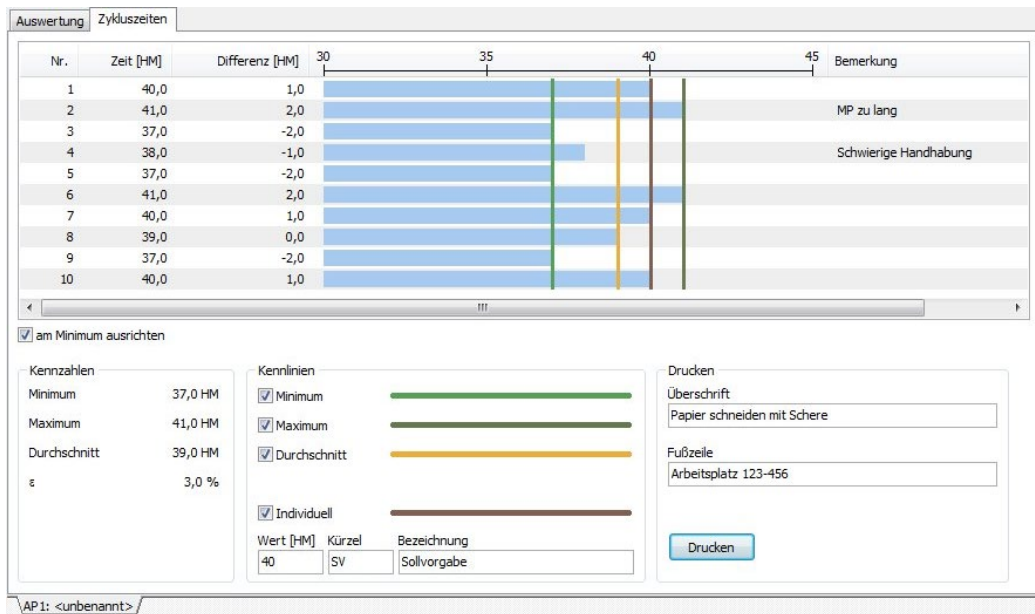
Auswertung | Zykluszeiten

| Nr. | Zeit [HM] | Differenz [HM] | 30 35 40 45 | Bemerkung |
|---|---|---|---|---|
| 1 | 40,0 | 1,0 | | |
| 2 | 41,0 | 2,0 | | MP zu lang |
| 3 | 37,0 | -2,0 | | |
| 4 | 38,0 | -1,0 | | Schwierige Handhabung |
| 5 | 37,0 | -2,0 | | |
| 6 | 41,0 | 2,0 | | |
| 7 | 40,0 | 1,0 | | |
| 8 | 39,0 | 0,0 | | |
| 9 | 37,0 | -2,0 | | |
| 10 | 40,0 | 1,0 | | |

am Minimum ausrichten

Kennzahlen
Minimum 37,0 HM
Maximum 41,0 HM
Durchschnitt 39,0 HM
ε 3,0 %

Kennlinien
Minimum
Maximum
Durchschnitt
Individuell
Wert [HM] Kürzel Bezeichnung
40 SV Sollvorgabe

Drucken
Überschrift
Papier schneiden mit Schere
Fußzeile
Arbeitsplatz 123-456
Drucken

AP1: <unbenannt>